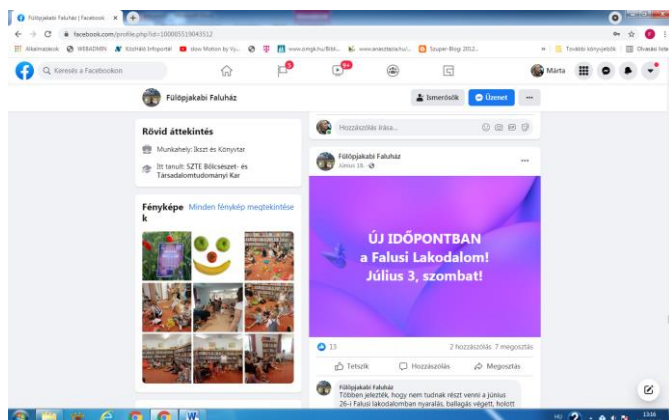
Fülöpjakabi Faluház | Facebook

facebook.com/profile.php?id=100005519043512

Alkalmazások IKEBADMIN Közhálót Infoportál slow Motion by Vy... www.omgk.hu/Bibl... www.aranyolatacha/... Szuper-Blog 2012... További könyvjelzők Olvasási lista

Keresés a Facebookon

Márta

Fülöpjakabi Faluház

Ismerősök Üzenet ...

Rövid áttekintés

Munkahely: Ikszt és Könyvtár

Itt tanult: SZTE Bölcsészet- és Társadalomtudományi Kar

Fényképek Minden fénykép megtekintése

Hozzászólás írása...

Fülöpjakabi Faluház
Június 18. ·

ÚJ IDŐPONTBAN
a Falusi Lakodalom!
Július 3, szombat!

13 2 hozzászólás 7 megosztás

Tetszik Hozzászólás Megosztás

Fülöpjakabi Faluház
Többen jelezték, hogy nem tudnak részt venni a június 26-i Falusi lakodalomban nyaralás, ballagás végett, holott

13:16